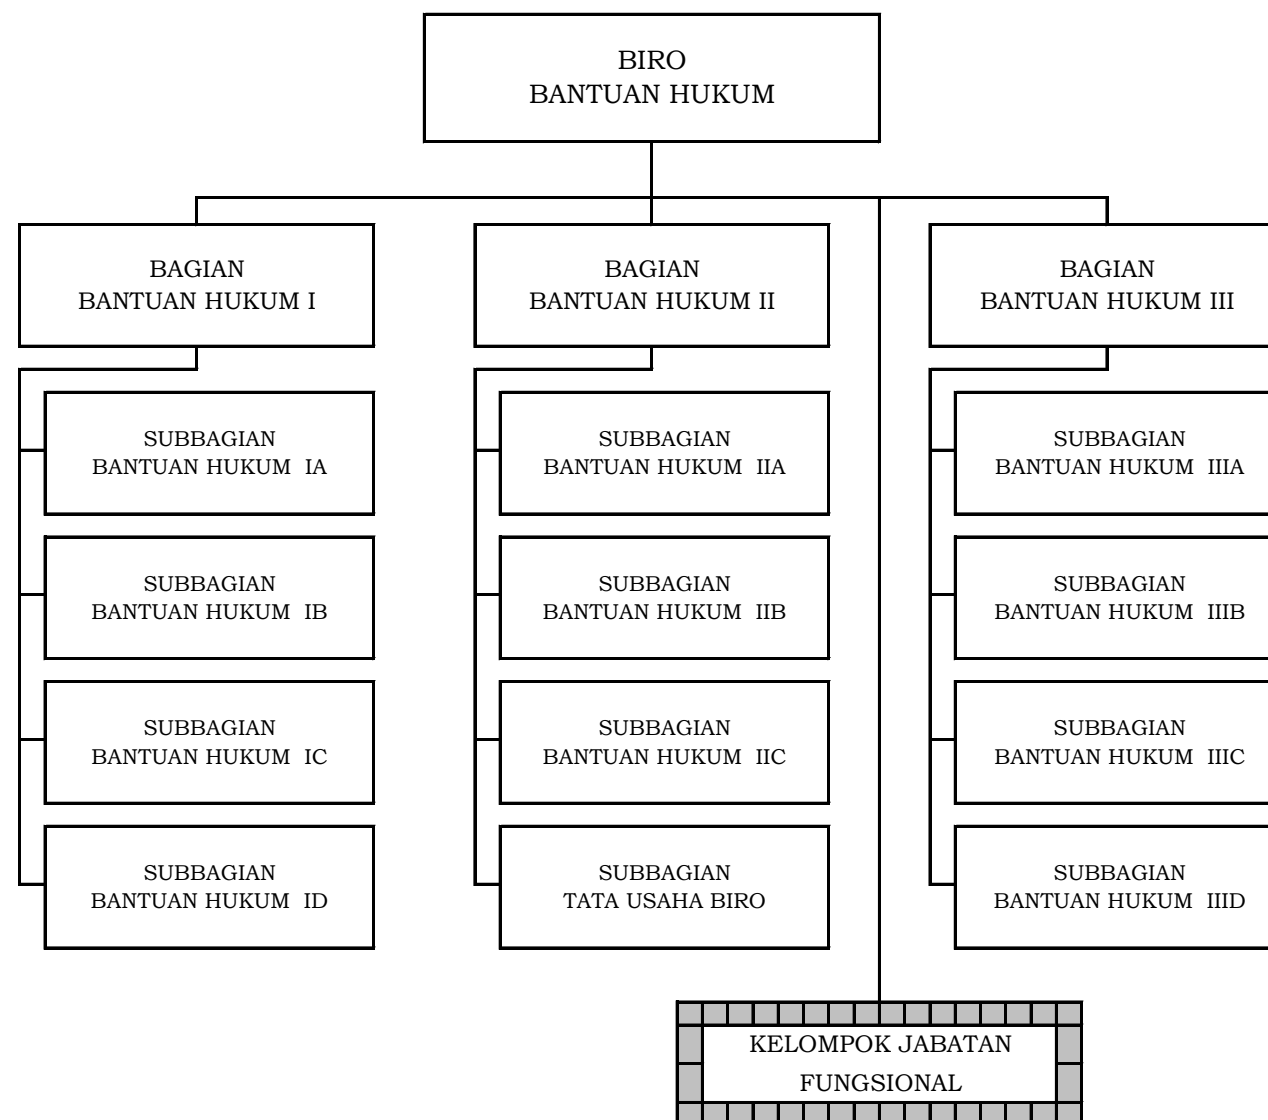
BIRO
BANTUAN HUKUM

BAGIAN
BANTUAN HUKUM I

BAGIAN
BANTUAN HUKUM II

BAGIAN
BANTUAN HUKUM III

SUBBAGIAN
BANTUAN HUKUM IA

SUBBAGIAN
BANTUAN HUKUM IB

SUBBAGIAN
BANTUAN HUKUM IC

SUBBAGIAN
BANTUAN HUKUM ID

SUBBAGIAN
BANTUAN HUKUM IIA

SUBBAGIAN
BANTUAN HUKUM IIB

SUBBAGIAN
BANTUAN HUKUM IIC

SUBBAGIAN
TATA USAHA BIRO

SUBBAGIAN
BANTUAN HUKUM IIIA

SUBBAGIAN
BANTUAN HUKUM IIIB

SUBBAGIAN
BANTUAN HUKUM IIIC

SUBBAGIAN
BANTUAN HUKUM IIID

KELOMPOK JABATAN
FUNGSIONAL